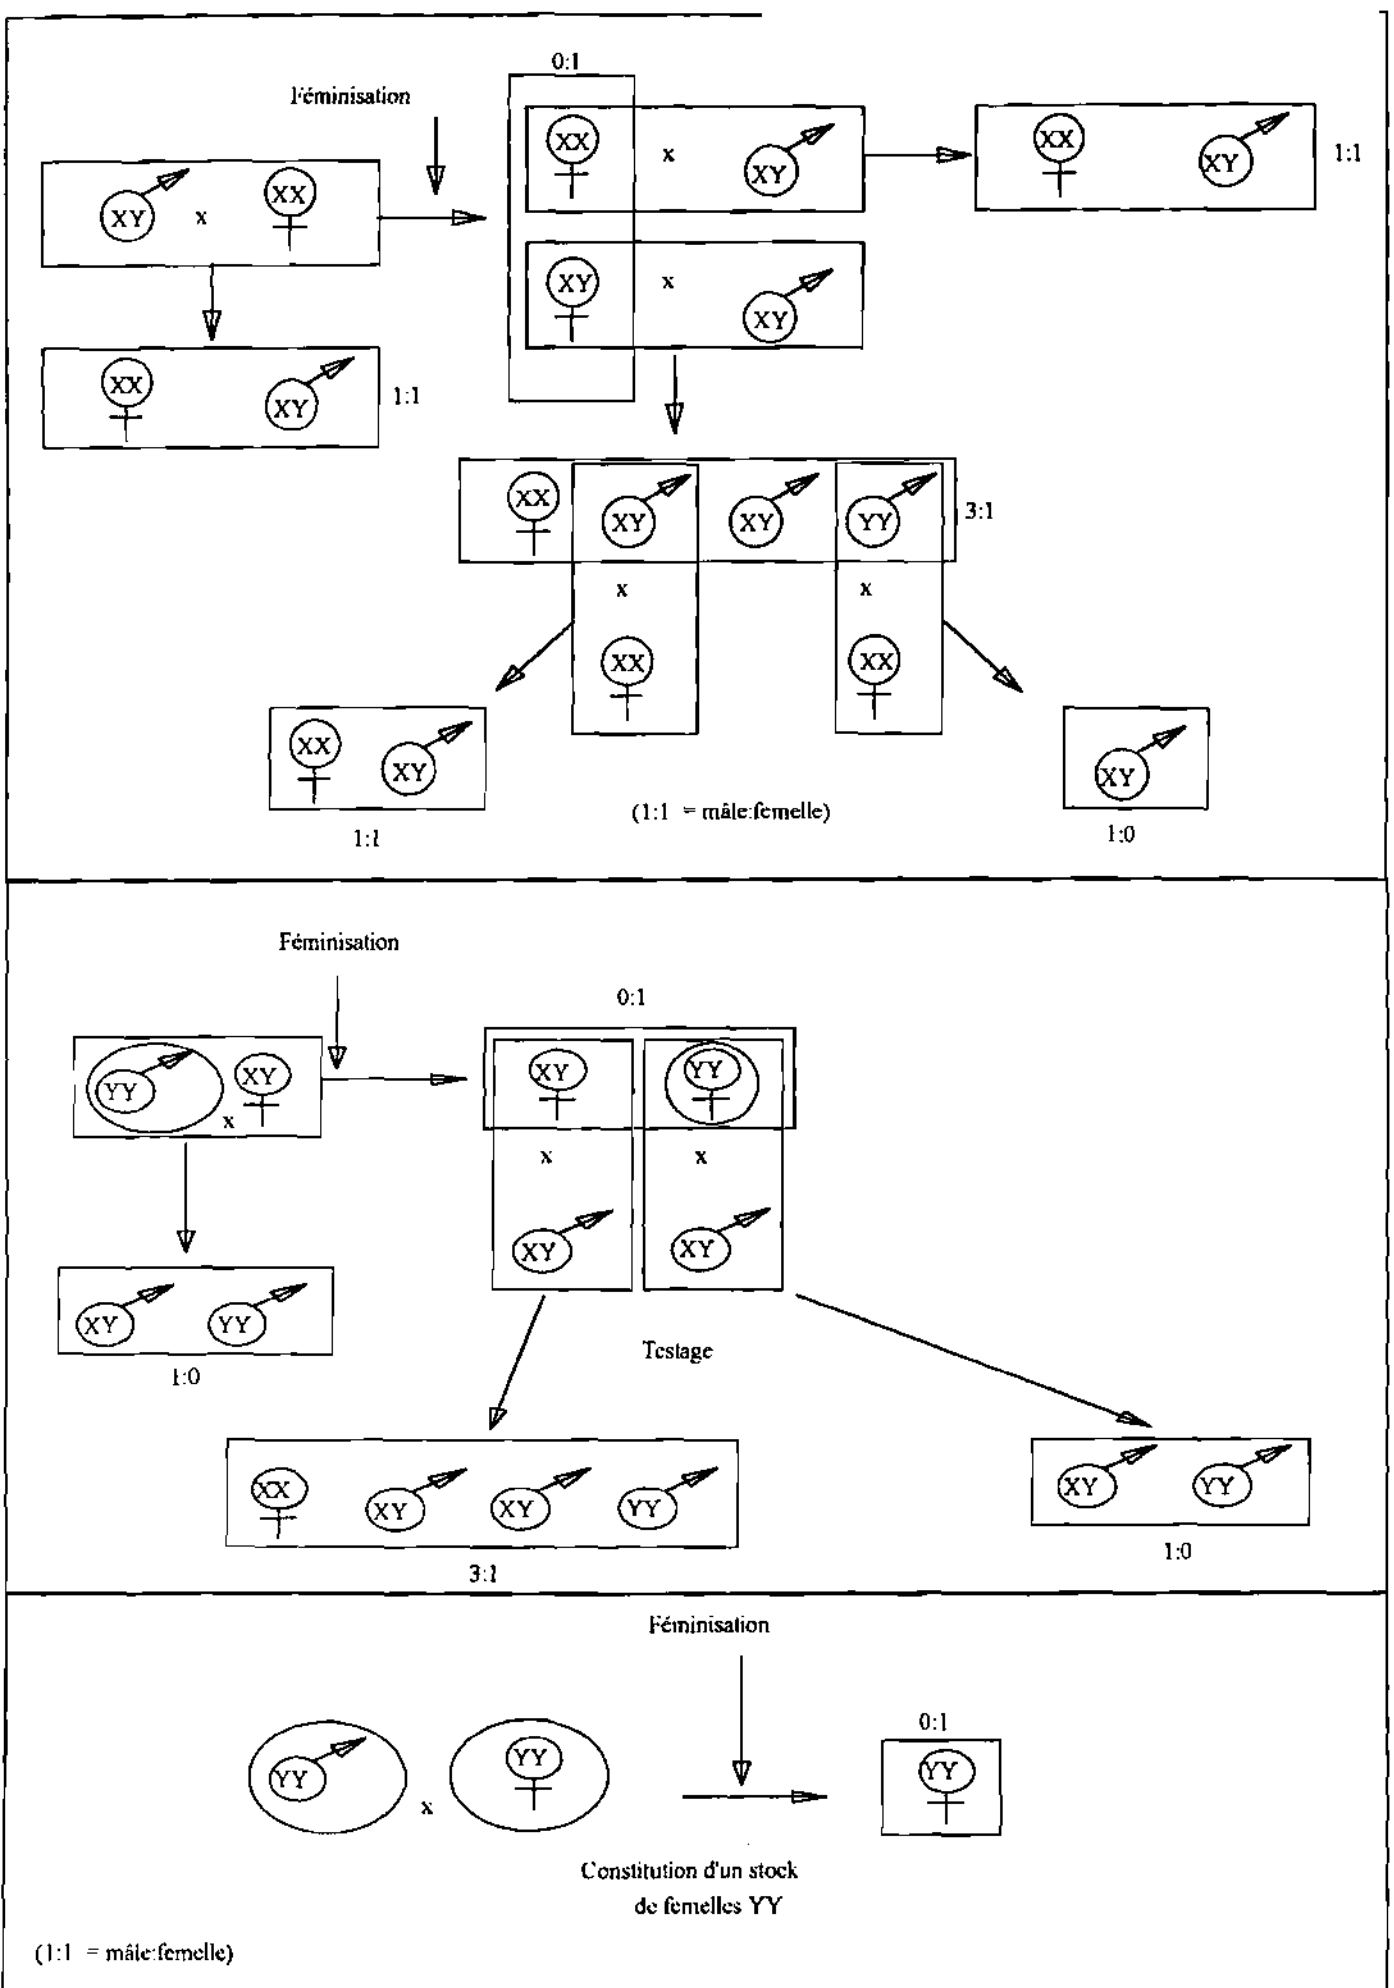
Féminisation

0:1

XY x XX

XX x XY

XY x XY

XX XY 1:1

XX XY 1:1

XX XY XY YY 3:1

x XX

x XX

XX XY

1:1

(1:1 = mâle:femelle)

XY

1:0

Féminisation

0:1

YY XY x

XY YY

x XY

x XY

XY YY

1:0

Testage

XX XY XY YY

3:1

XY YY

1:0

Féminisation

0:1

YY x YY

YY

Constitution d'un stock de femelles YY

(1:1 = mâle:femelle)